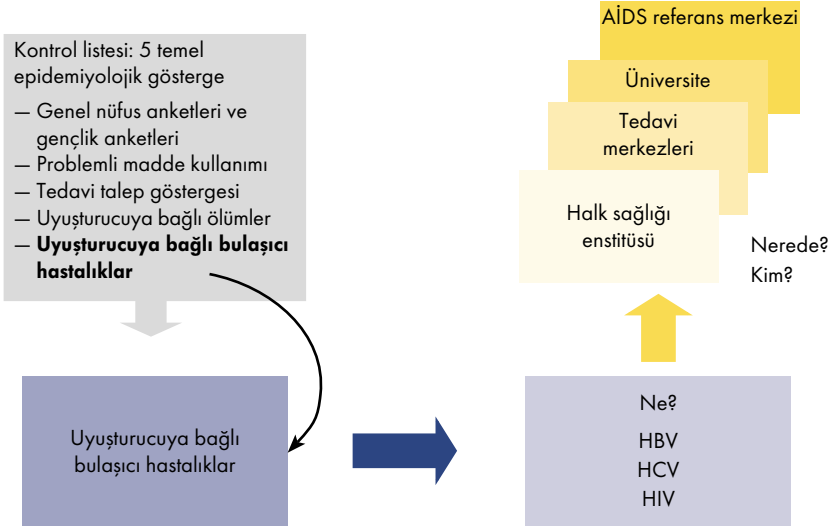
Kontrol listesi: 5 temel epidemiyolojik gösterge

— Genel nüfus anketleri ve gençlik anketleri
— Problemli madde kullanımı
— Tedavi talep göstergesi
— Uyuşturucuya bağlı ölümler
— **Uyuşturucuya bağlı bulaşıcı hastalıklar**

Uyuşturucuya bağlı bulaşıcı hastalıklar

AİDS referans merkezi

Üniversite

Tedavi merkezleri

Halk sağlığı enstitüsü

Nerede?
Kim?

Ne?
HBV
HCV
HIV